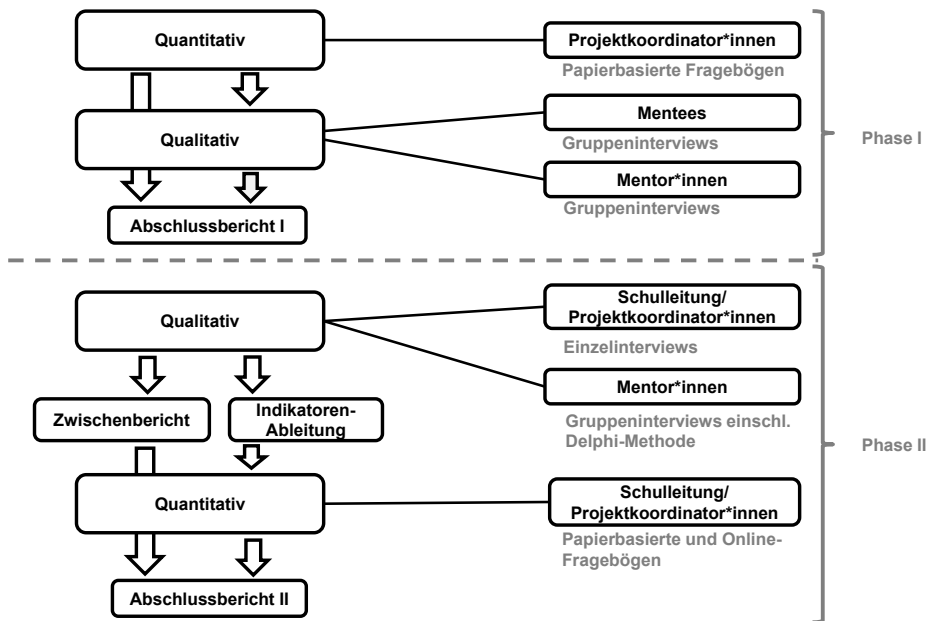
Quantitativ

Projektkoordinator*innen

Papierbasierte Fragebögen

Qualitativ

Mentees

Gruppeninterviews

Mentor*innen

Gruppeninterviews

Abschlussbericht I

Phase I

Qualitativ

Schulleitung/ Projektkoordinator*innen

Einzelinterviews

Mentor*innen

Zwischenbericht

Indikatoren-Ableitung

Gruppeninterviews einschl. Delphi-Methode

Phase II

Quantitativ

Schulleitung/ Projektkoordinator*innen

Papierbasierte und Online-Fragebögen

Abschlussbericht II